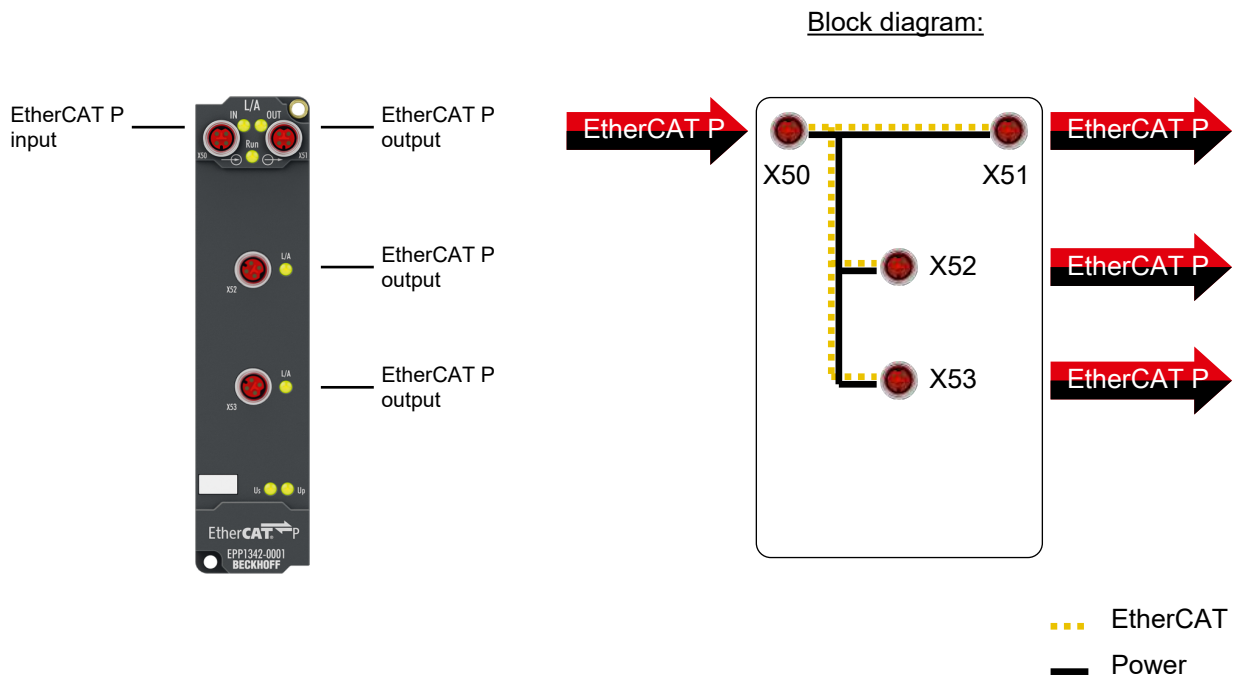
Block diagram:

EtherCAT P input

L/A
IN OUT
X50 X51
Run

EtherCAT P output

L/A
X52

EtherCAT P output

L/A
X53

EtherCAT P output

Us Up

EtherCAT P
EPP1342-0001
BECKHOFF

EtherCAT P

X50

X51

EtherCAT P

X52

EtherCAT P

X53

EtherCAT P

EtherCAT

Power